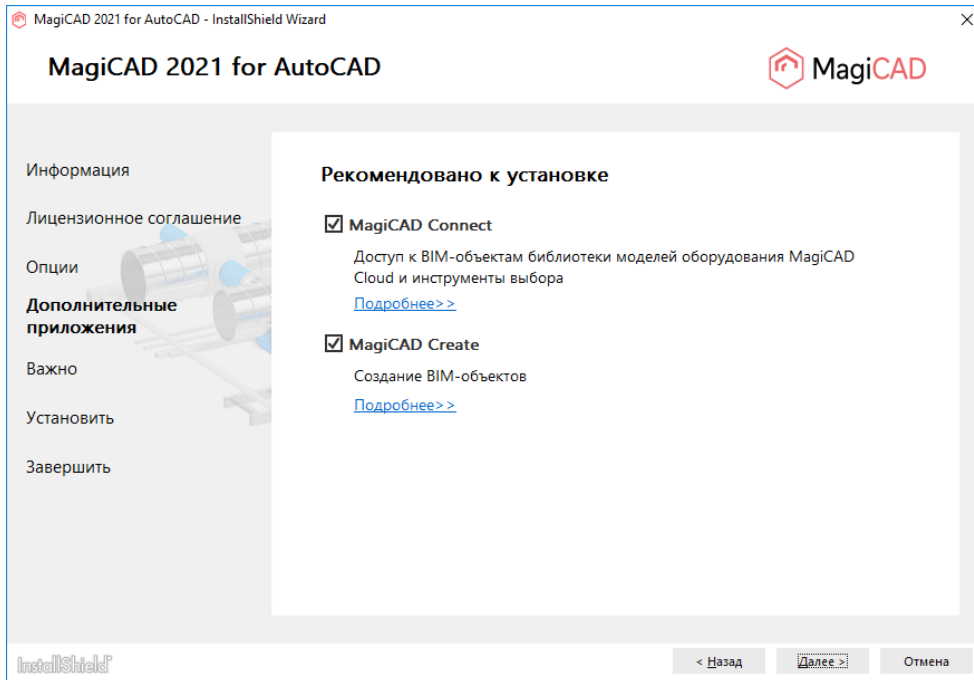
MagiCAD 2021 for AutoCAD - InstallShield Wizard

MagiCAD 2021 for AutoCAD

MagiCAD

Информация

Лицензионное соглашение

Опции

Дополнительные приложения

Важно

Установить

Завершить

Рекомендовано к установке

☑ MagiCAD Connect

Доступ к BIM-объектам библиотеки моделей оборудования MagiCAD Cloud и инструменты выбора

Подробнее>>

☑ MagiCAD Create

Создание BIM-объектов

Подробнее>>

InstallShield

< Назад

Далее >

Отмена